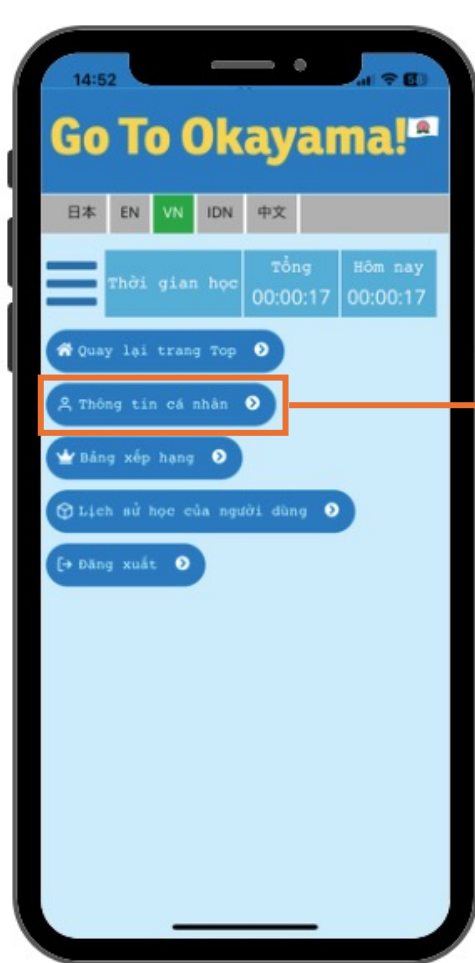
14:52

Go To Okayama!

日本 EN VN IDN 中文

| Thời gian học | Tổng | Hôm nay |
|---|---|---|
| | 00:00:17 | 00:00:17 |

Quay lại trang Top

Thông tin cá nhân

Bảng xếp hạng

Lịch sử học của người dùng

Đăng xuất